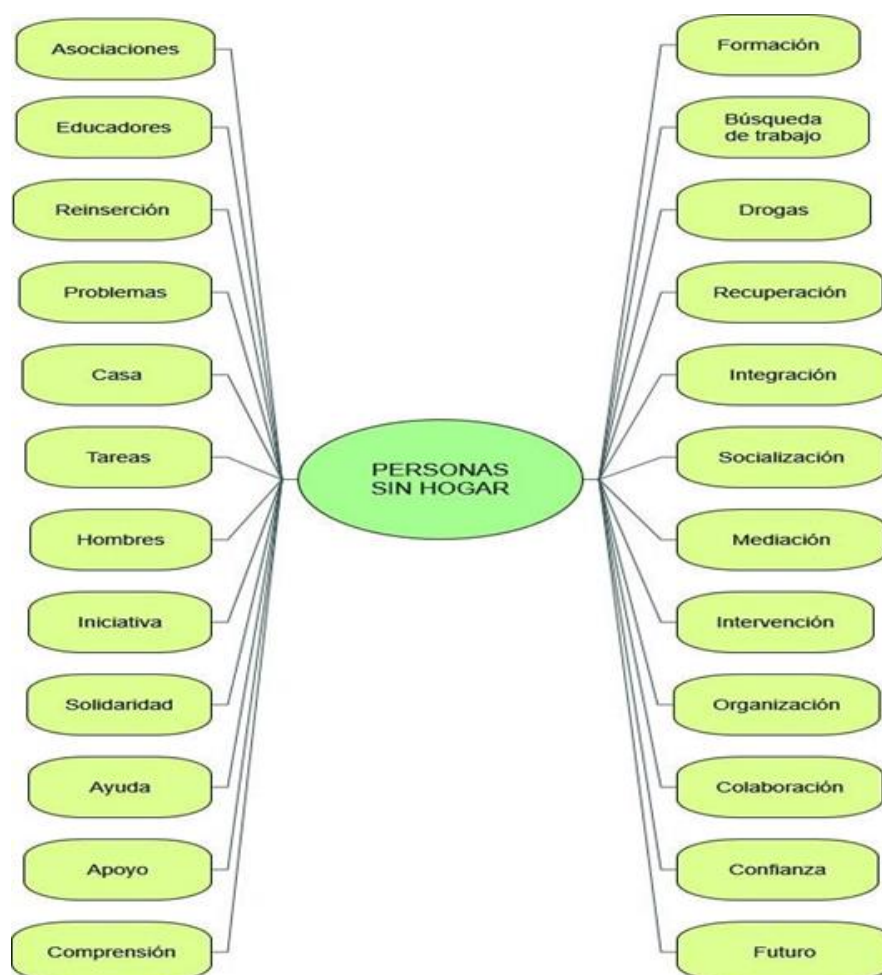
PERSONAS SIN HOGAR

Asociaciones
Educadores
Reinserción
Problemas
Casa
Tareas
Hombres
Iniciativa
Solidaridad
Ayuda
Apoyo
Comprensión

Formación
Búsqueda de trabajo
Drogas
Recuperación
Integración
Socialización
Mediación
Intervención
Organización
Colaboración
Confianza
Futuro